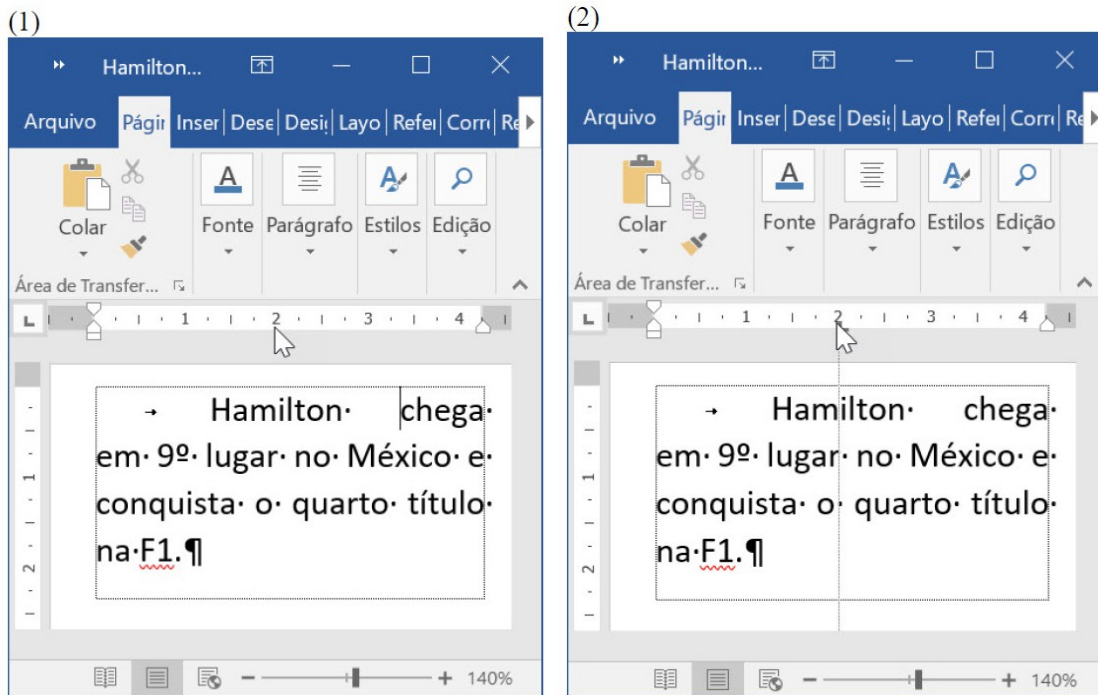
(1)

Hamilton...

Arquivo | Págir | Inser | Dese | Desi | Layo | Refe | Corr | Re

Colar

Fonte

Parágrafo

Estilos

Edição

Área de Transfer...

1 2 3 4

→ Hamilton· chega· em· 9º· lugar· no· México· e· conquista· o· quarto· título· na·F1.¶

140%

(2)

Hamilton...

Arquivo | Págir | Inser | Dese | Desi | Layo | Refe | Corr | Re

Colar

Fonte

Parágrafo

Estilos

Edição

Área de Transfer...

1 2 3 4

→ Hamilton· chega· em· 9º· lugar· no· México· e· conquista· o· quarto· título· na·F1.¶

140%